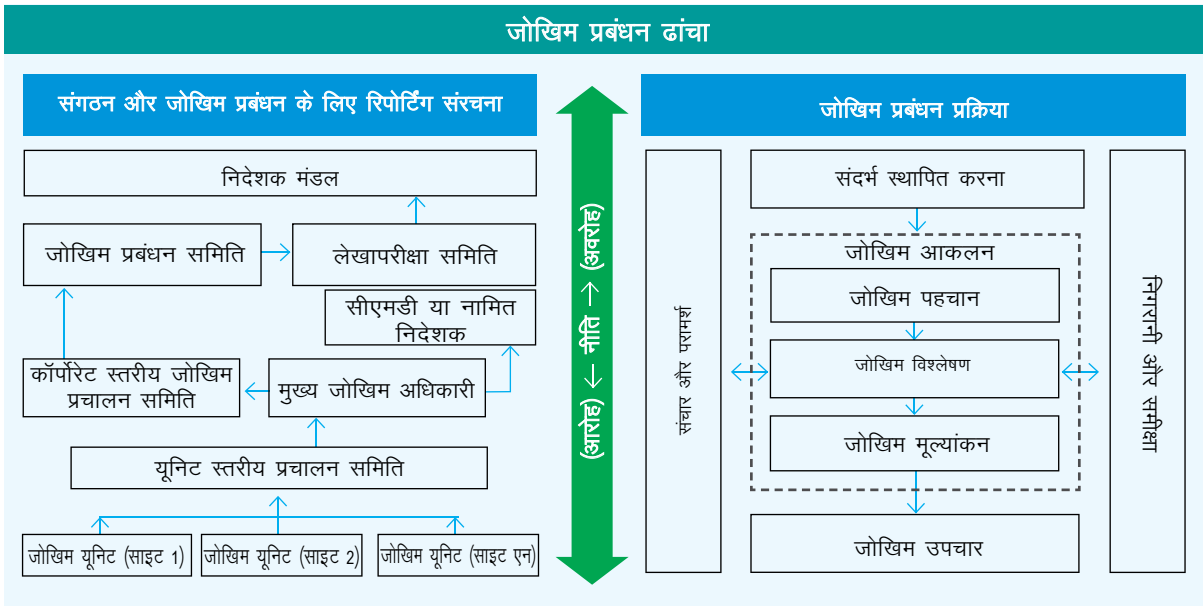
जोखिम प्रबंधन ढांचा

संगठन और जोखिम प्रबंधन के लिए रिपोर्टिंग संरचना

निदेशक मंडल

जोखिम प्रबंधन समिति

लेखापरीक्षा समिति

सीएमडी या नामित निदेशक

कॉर्पोरेट स्तरीय जोखिम प्रचालन समिति

मुख्य जोखिम अधिकारी

यूनिट स्तरीय प्रचालन समिति

जोखिम यूनिट (साइट 1)

जोखिम यूनिट (साइट 2)

जोखिम यूनिट (साइट एन)

(आरोह) ← नीति → (अवरोह)

जोखिम प्रबंधन प्रक्रिया

संचार और परामर्श

संदर्भ स्थापित करना

जोखिम आकलन

जोखिम पहचान

जोखिम विश्लेषण

जोखिम मूल्यांकन

जोखिम उपचार

निगरानी और समीक्षा